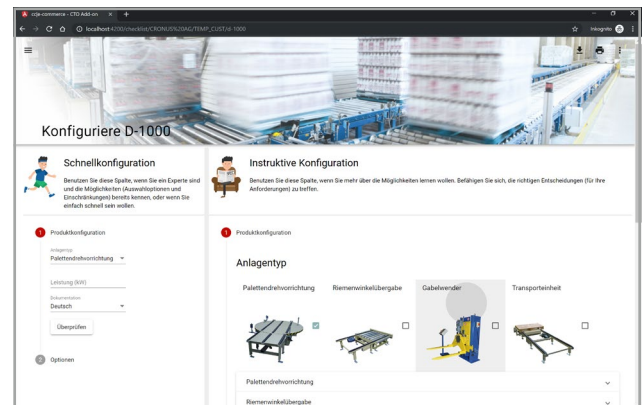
cirje-commerce - CTO Add-on ×
localhost:4200/checklist/CRONUS%20AG/TEMP_CUST/d-1000
Inkognito

Konfiguriere D-1000

Schnellkonfiguration
Benutzen Sie diese Spalte, wenn Sie ein Experte sind und die Möglichkeiten (Auswahloptionen und Einschränkungen) bereits kennen, oder wenn Sie einfach schnell sein wollen.

1 Produktkonfiguration
Anlagentyp
Palettendrehvorrichtung
Leistung (kW)
Dokumentation
Deutsch
Überprüfen

2 Optionen

Instruktive Konfiguration
Benutzen Sie diese Spalte, wenn Sie mehr über die Möglichkeiten lernen wollen. Befähigen Sie sich, die richtigen Entscheidungen (für Ihre Anforderungen) zu treffen.

1 Produktkonfiguration

Anlagentyp
Palettendrehvorrichtung
Riemenwinkelübergabe
Gabelwender
Transporteinheit

Palettendrehvorrichtung
Riemenwinkelübergabe